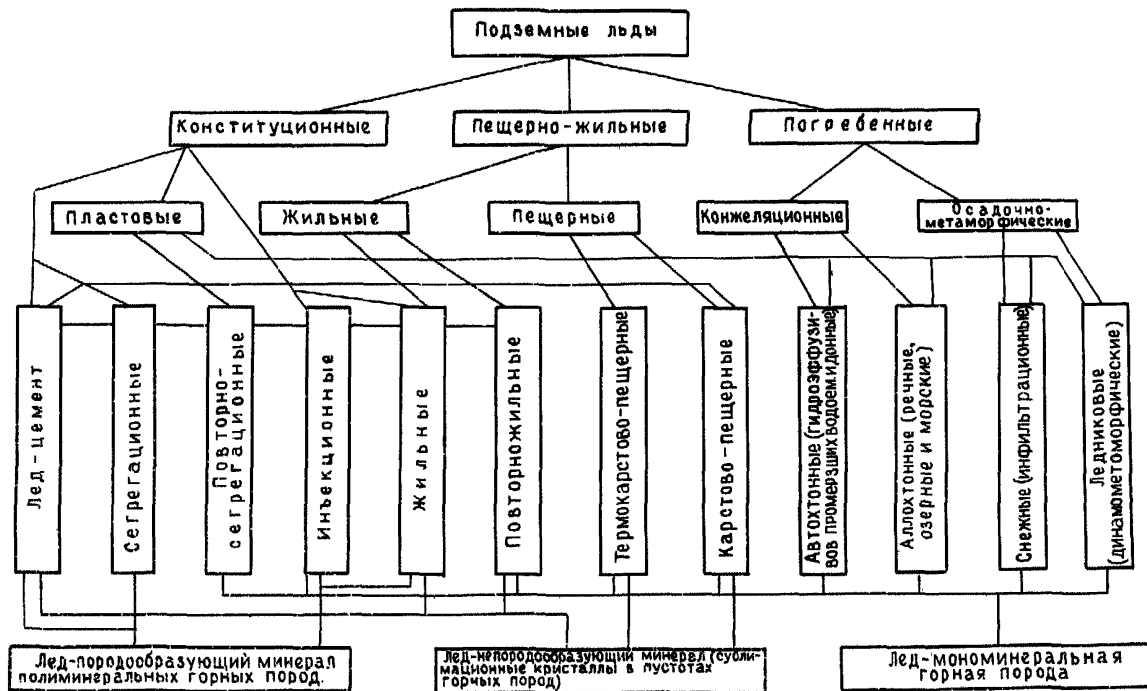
Подземные льды

Конституционные

Пещерно-жильные

Погребенные

Пластовые

Жильные

Пещерные

Конжеляционные

Осадочно-метаморфические

Лед-цемент

Сегрегационные

Повторно-сегрегационные

Инъекционные

Жильные

Повторножильные

Термокарстово-пещерные

Карстово-пещерные

Автохтонные (гидроэффузивов промерзших водоемов и донные)

Аллохтонные (речные, озерные и морские)

Снежные (инфильтрационные)

Ледниковые (динамометоморфические)

Лед-породообразующий минерал полиминеральных горных пород.

Лед-непородообразующий минерал (сублимационные кристаллы в пустотах горных пород)

Лед-мономинеральная горная порода